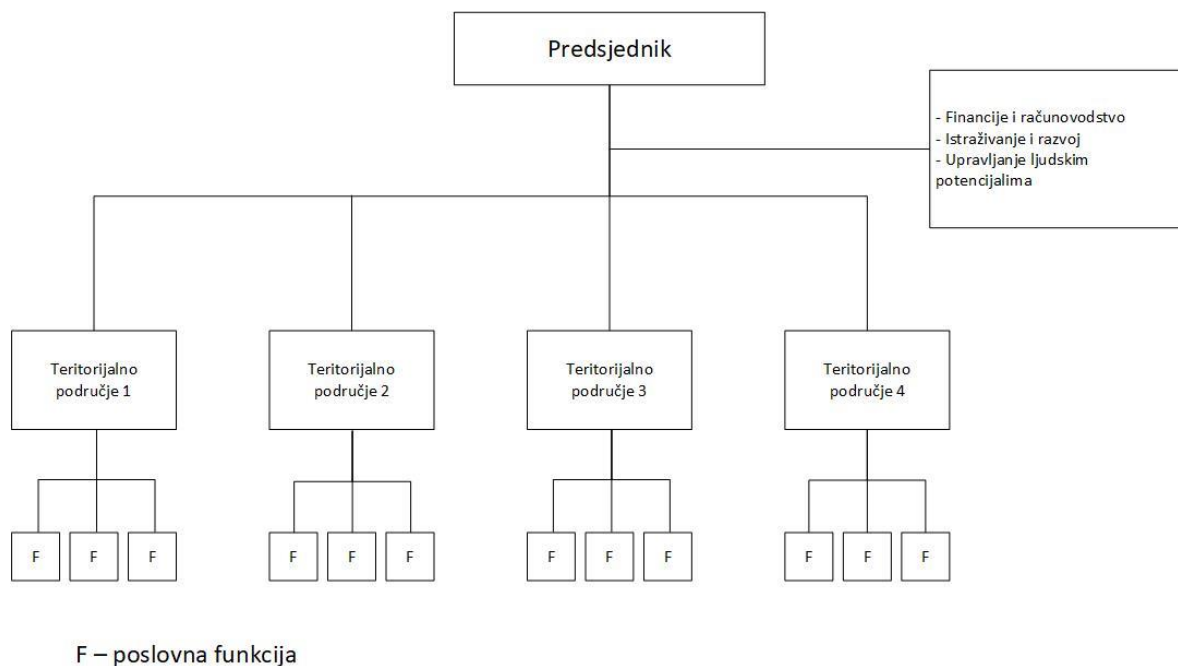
Predsjednik

- Financije i računovodstvo
- Istraživanje i razvoj
- Upravljanje ljudskim potencijalima

Teritorijalno područje 1

Teritorijalno područje 2

Teritorijalno područje 3

Teritorijalno područje 4

F F F

F F F

F F F

F F F

F – poslovna funkcija